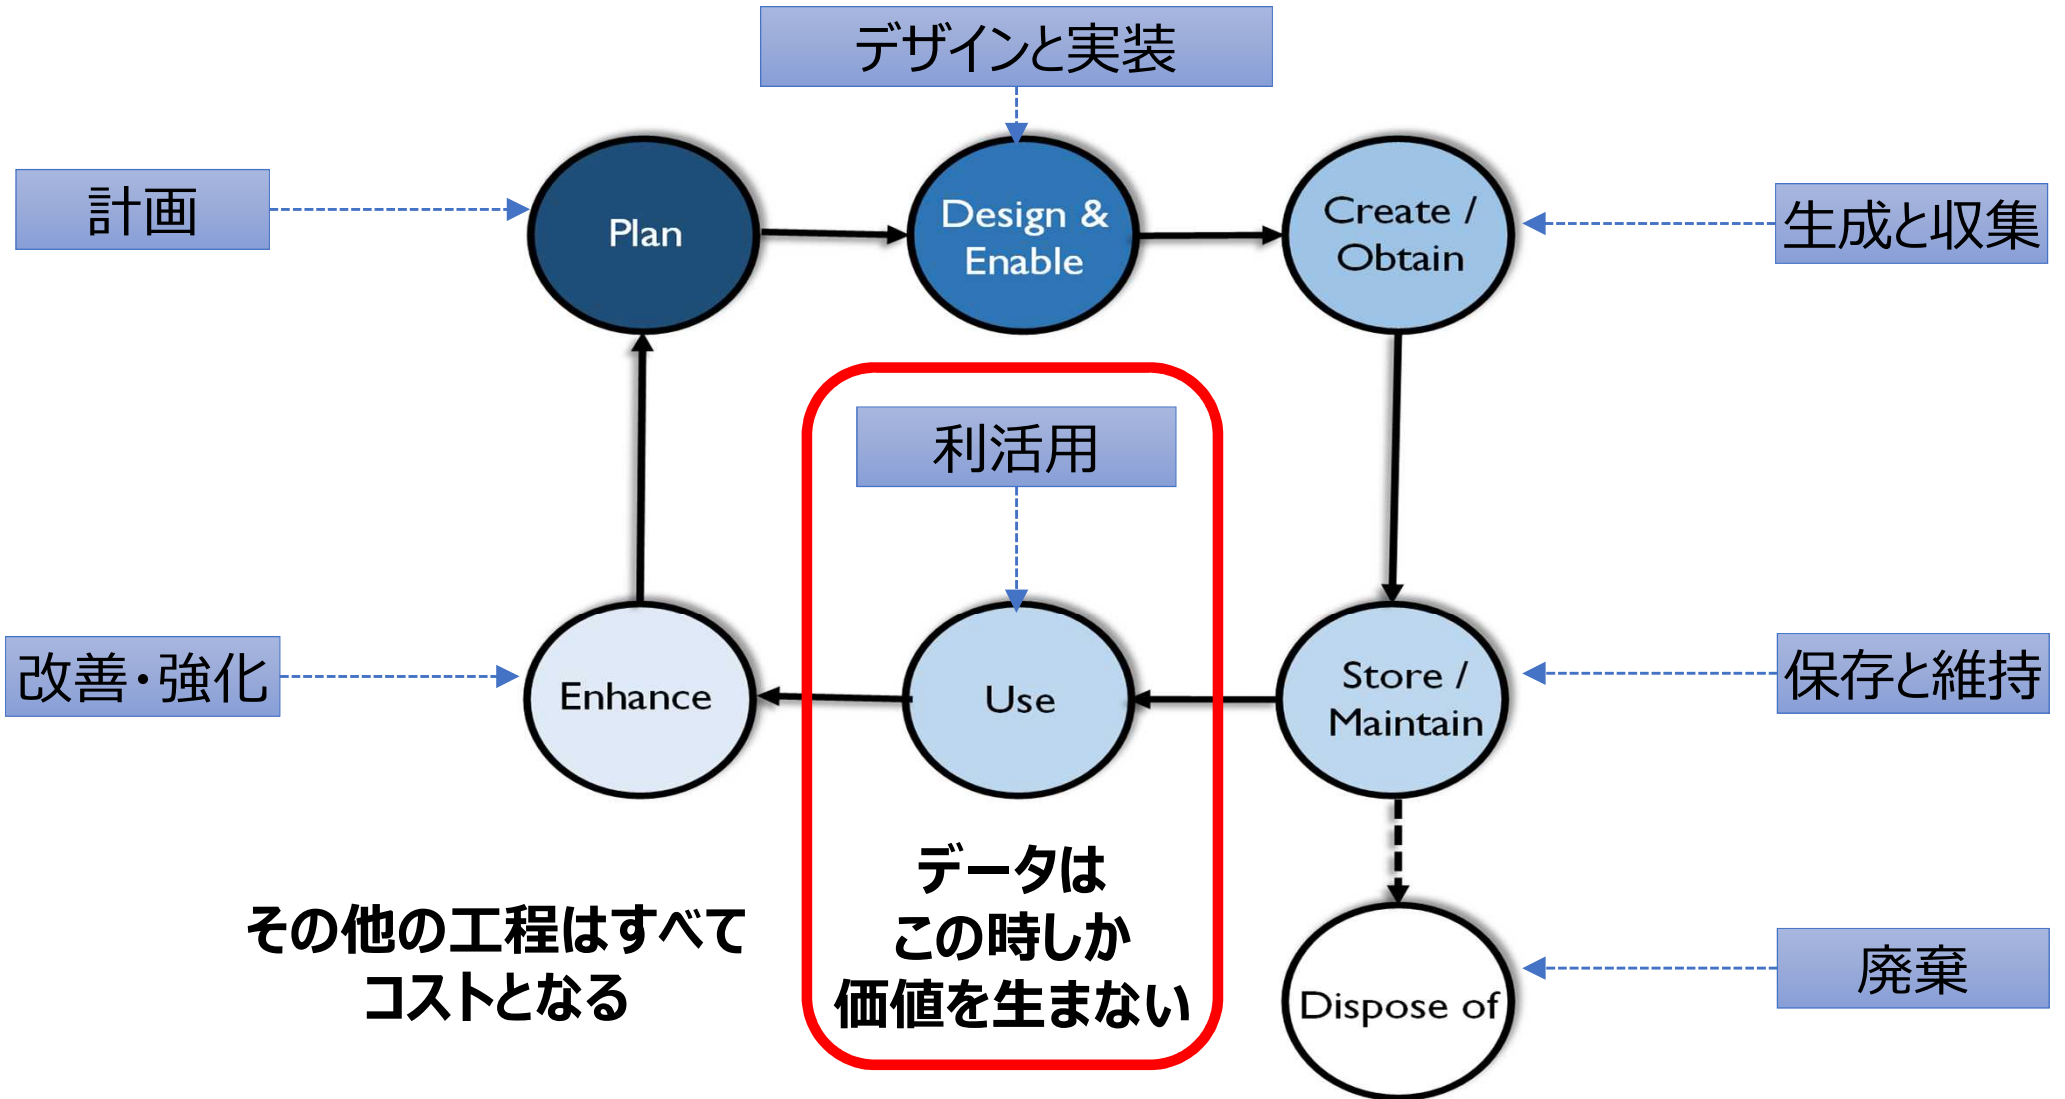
デザインと実装

計画

Plan

Design & Enable

Create / Obtain

生成と収集

利活用

改善・強化

Enhance

Use

Store / Maintain

保存と維持

データは
この時しか
価値を生まない

その他の工程はすべて
コストとなる

Dispose of

廃棄